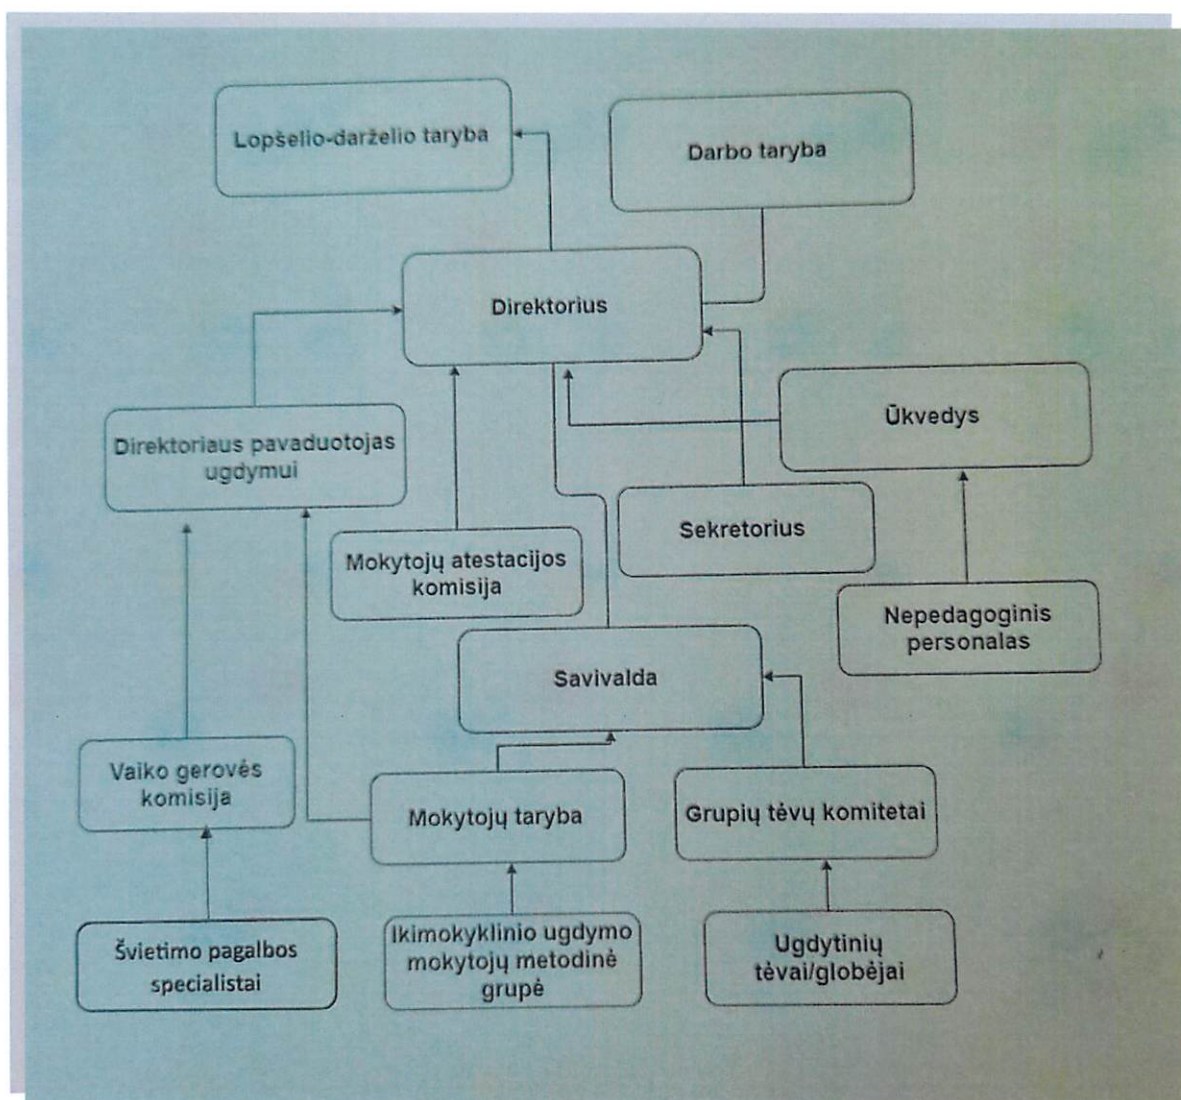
Lopšelio-darželio taryba

Darbo taryba

Direktorius

Ūkvedys

Direktoriaus pavaduotojas ugdymui

Sekretorius

Mokytojų atestacijos komisija

Nepedagoginis personalas

Savivalda

Vaiko gerovės komisija

Mokytojų taryba

Grupių tėvų komitetai

Švietimo pagalbos specialistai

Ikimokyklinio ugdymo mokytojų metodinė grupė

Ugdytinių tėvai/globėjai